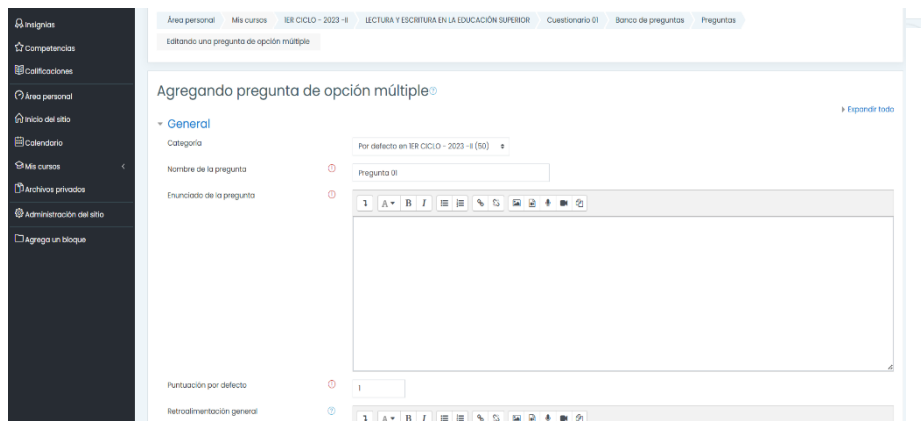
Insignias
Competencias
Calificaciones
Área personal
Inicio del sitio
Calendario
Mis cursos
Archivos privados
Administración del sitio
Agrega un bloque

Área personal / Mis cursos / 1ER CICLO - 2023 - II / LECTURA Y ESCRITURA EN LA EDUCACIÓN SUPERIOR / Cuestionario 01 / Banco de preguntas / Preguntas / Editando una pregunta de opción múltiple

Agregando pregunta de opción múltiple

Expandir todo

General

Categoría: Por defecto en 1ER CICLO - 2023 - II (50)

Nombre de la pregunta: Pregunta 01

Enunciado de la pregunta

Puntuación por defecto: 1

Retroalimentación general